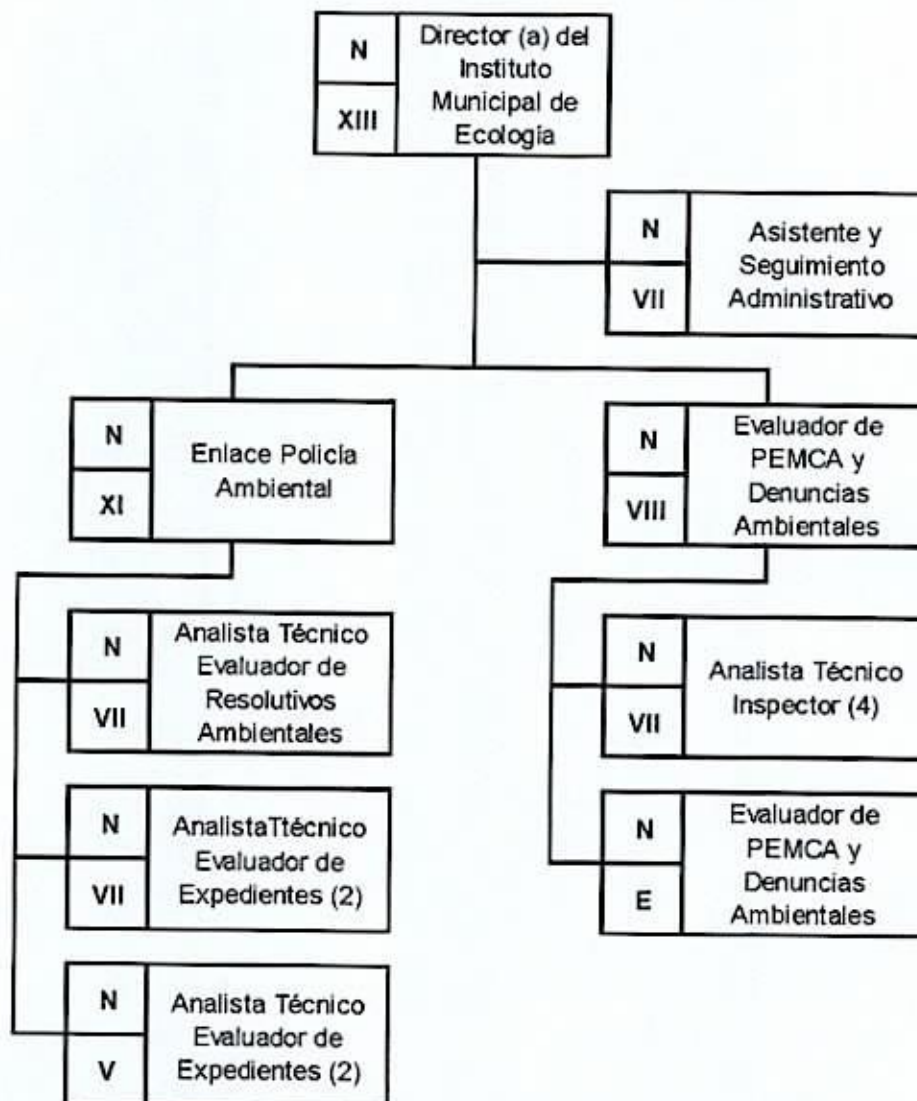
N
XIII
Director (a) del Instituto Municipal de Ecologia

N
VII
Asistente y Seguimiento Administrativo

N
XI
Enlace Policia Ambiental

N
VIII
Evaluador de PEMCA y Denuncias Ambientales

N
VII
Analista Técnico Evaluador de Resolutivos Ambientales

N
VII
AnalistaTtécnico Evaluador de Expedientes (2)

N
V
Analista Técnico Evaluador de Expedientes (2)

N
VII
Analista Técnico Inspector (4)

N
E
Evaluador de PEMCA y Denuncias Ambientales